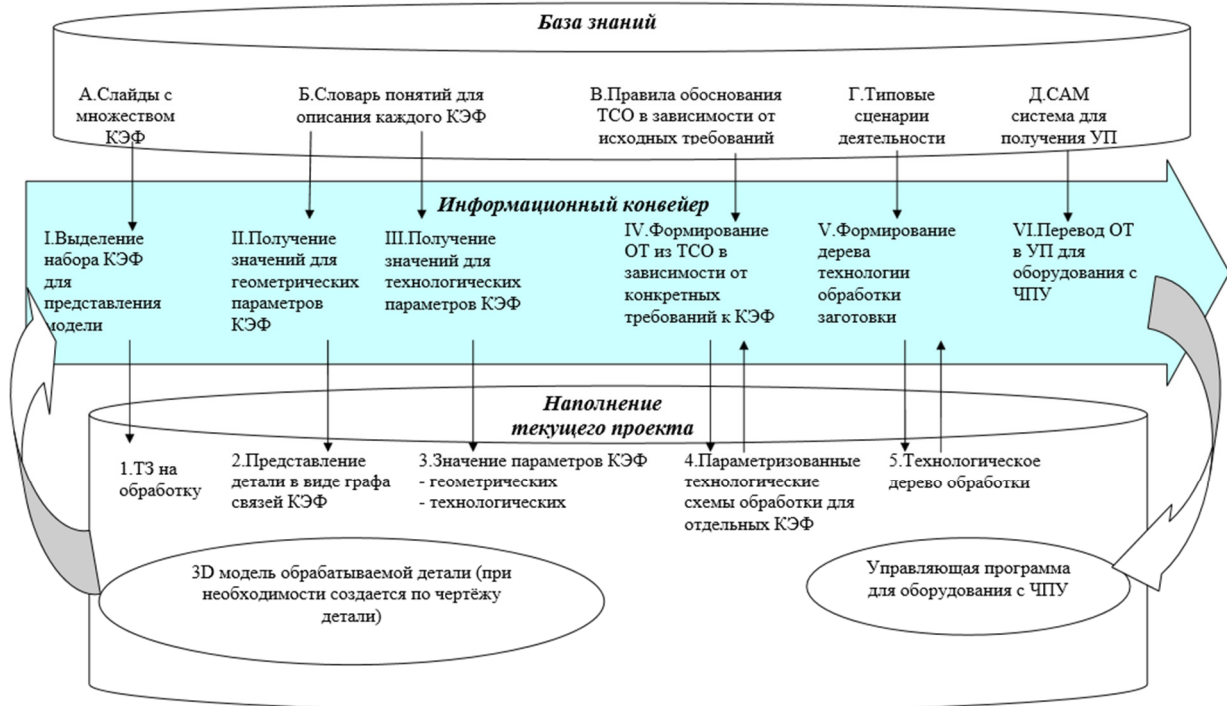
База знаний

А.Слайды с множеством КЭФ

Б.Словарь понятий для описания каждого КЭФ

В.Правила обоснования ТСО в зависимости от исходных требований

Г.Типовые сценарии деятельности

Д.САМ система для получения УП

Информационный конвейер

I.Выделение набора КЭФ для представления модели

II.Получение значений для геометрических параметров КЭФ

III.Получение значений для технологических параметров КЭФ

IV.Формирование ОТ из ТСО в зависимости от конкретных требований к КЭФ

V.Формирование дерева технологии обработки заготовки

VI.Перевод ОТ в УП для оборудования с ЧПУ

Наполнение текущего проекта

1.ТЗ на обработку

2.Представление детали в виде графа связей КЭФ

3.Значение параметров КЭФ
- геометрических
- технологических

4.Параметризованные технологические схемы обработки для отдельных КЭФ

5.Технологическое дерево обработки

3D модель обрабатываемой детали (при необходимости создается по чертёжу детали)

Управляющая программа для оборудования с ЧПУ